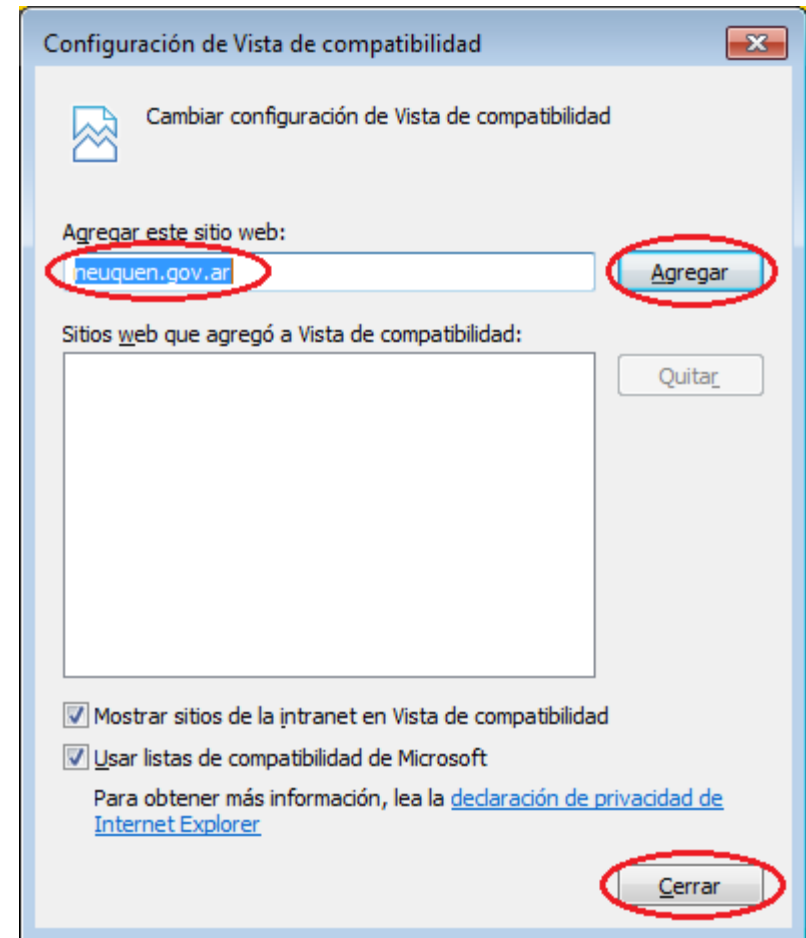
Configuración de Vista de compatibilidad

Cambiar configuración de Vista de compatibilidad

Agregar este sitio web:

neuquen.gov.ar

Agregar

Sitios web que agregó a Vista de compatibilidad:

Quitar

Mostrar sitios de la intranet en Vista de compatibilidad

Usar listas de compatibilidad de Microsoft

Para obtener más información, lea la declaración de privacidad de Internet Explorer

Cerrar